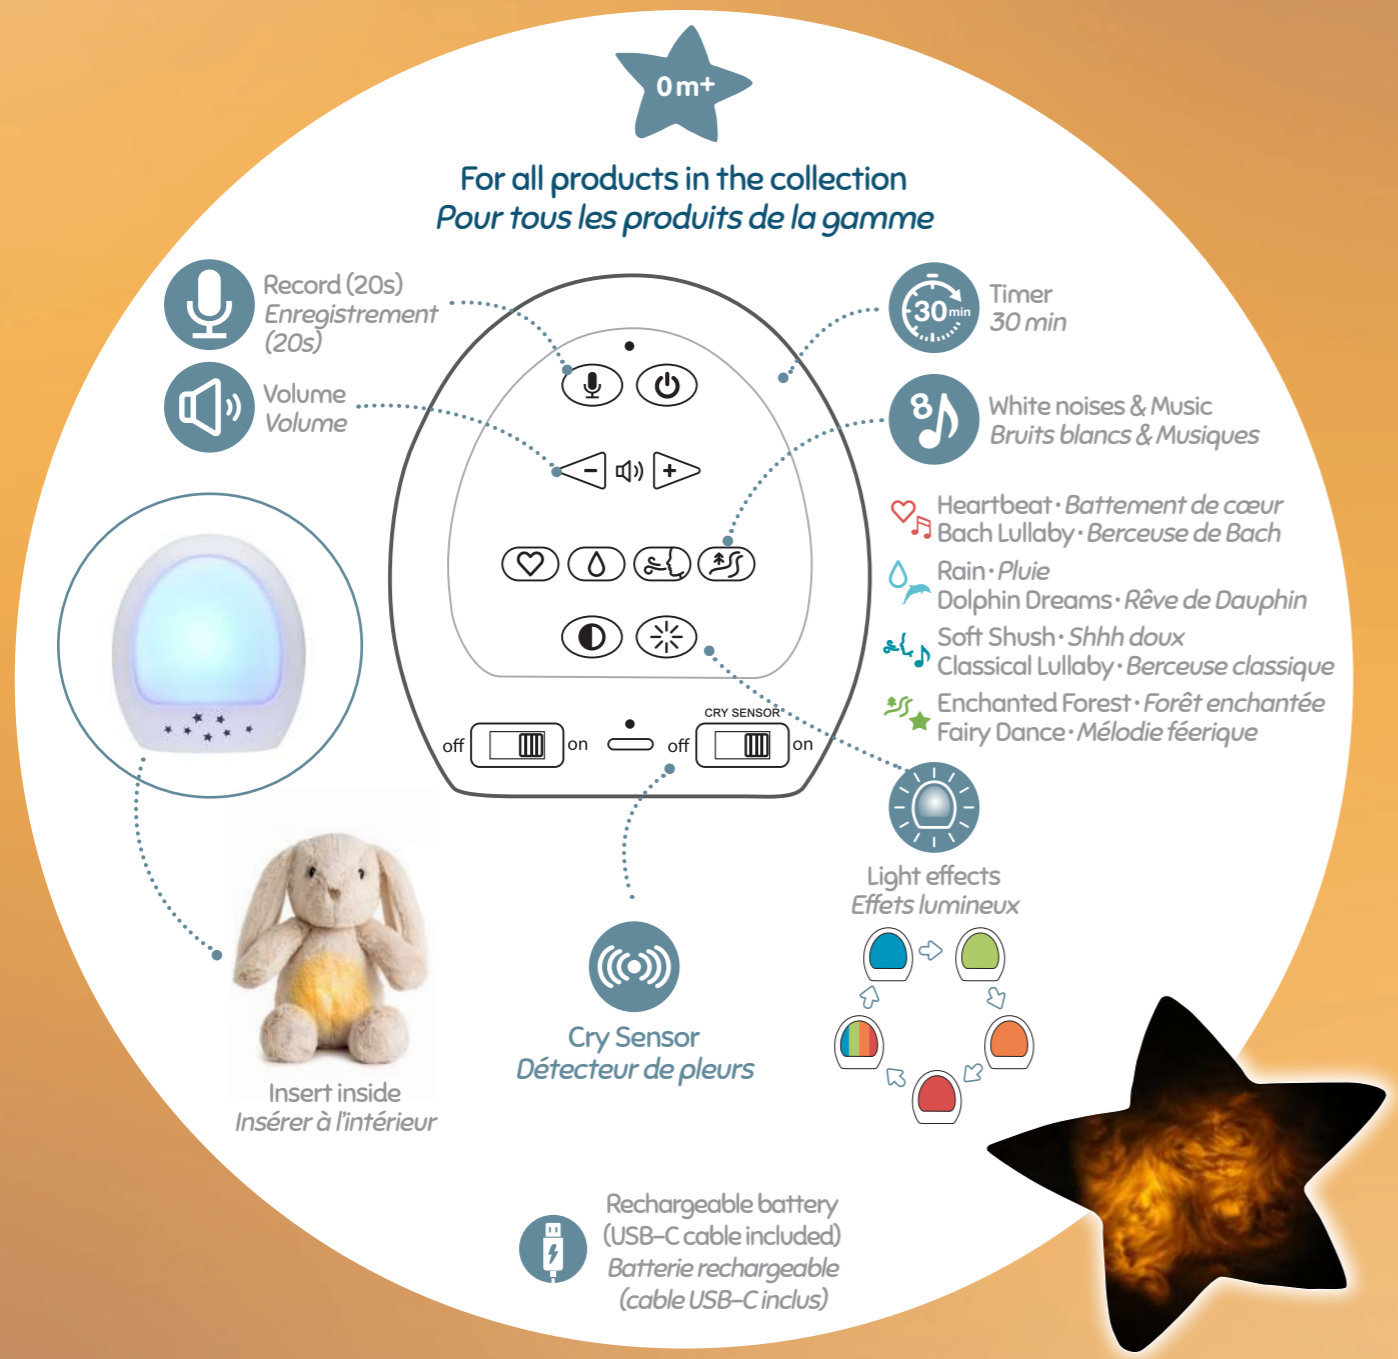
0 m+

For all products in the collection
Pour tous les produits de la gamme

Record (20s)
Enregistrement (20s)

Volume
Volume

Timer
30 min

30 min

White noises & Music
Bruits blancs & Musiques

8

Heartbeat · Battement de cœur
Bach Lullaby · Berceuse de Bach
Rain · Pluie
Dolphin Dreams · Rêve de Dauphin
Soft Shush · Shhh doux
Classical Lullaby · Berceuse classique
Enchanted Forest · Forêt enchantée
Fairy Dance · Mélodie féerique

off on off CRY SENSOR on

Light effects
Effets lumineux

Insert inside
Insérer à l'intérieur

Cry Sensor
Détecteur de pleurs

Rechargeable battery
(USB-C cable included)
Batterie rechargeable
(cable USB-C inclus)